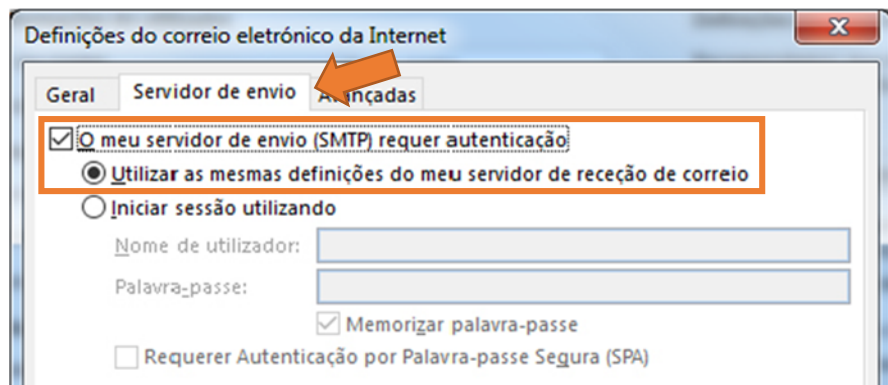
Definições do correio eletrónico da Internet

Geral | Servidor de envio | Av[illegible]çadas

O meu servidor de envio (SMTP) requer autenticação

Utilizar as mesmas definições do meu servidor de receção de correio

Iniciar sessão utilizando

Nome de utilizador:

Palavra-passe:

Memorizar palavra-passe

Requerer Autenticação por Palavra-passe Segura (SPA)